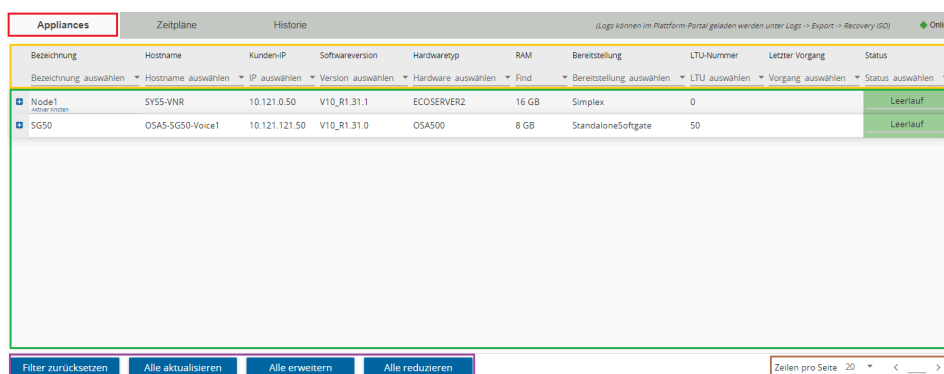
Appliances | Zeitpläne | Historie

(Logs können im Plattform-Portal geladen werden unter Logs -> Export -> Recovery ISO)

Onli

| Bezeichnung | Hostname | Kunden-IP | Softwareversion | Hardwaretyp | RAM | Bereitstellung | LTU-Nummer | Letzter Vorgang | Status |
|---|---|---|---|---|---|---|---|---|---|
| Bezeichnung auswählen | Hostname auswählen | IP auswählen | Version auswählen | Hardware auswählen | Find | Bereitstellung auswählen | LTU auswählen | Vorgang auswählen | Status auswählen |
| Node1 Aktiver Knoten | SYS5-VNR | 10.121.0.50 | V10_R1.31.1 | ECOSERVER2 | 16 GB | Simplex | 0 | | Leerlauf |
| SG50 | OSA5-SG50-Voice1 | 10.121.121.50 | V10_R1.31.0 | OSA500 | 8 GB | StandaloneSoftgate | 50 | | Leerlauf |

Filter zurücksetzen | Alle aktualisieren | Alle erweitern | Alle reduzieren

Zeilen pro Seite 20 < >